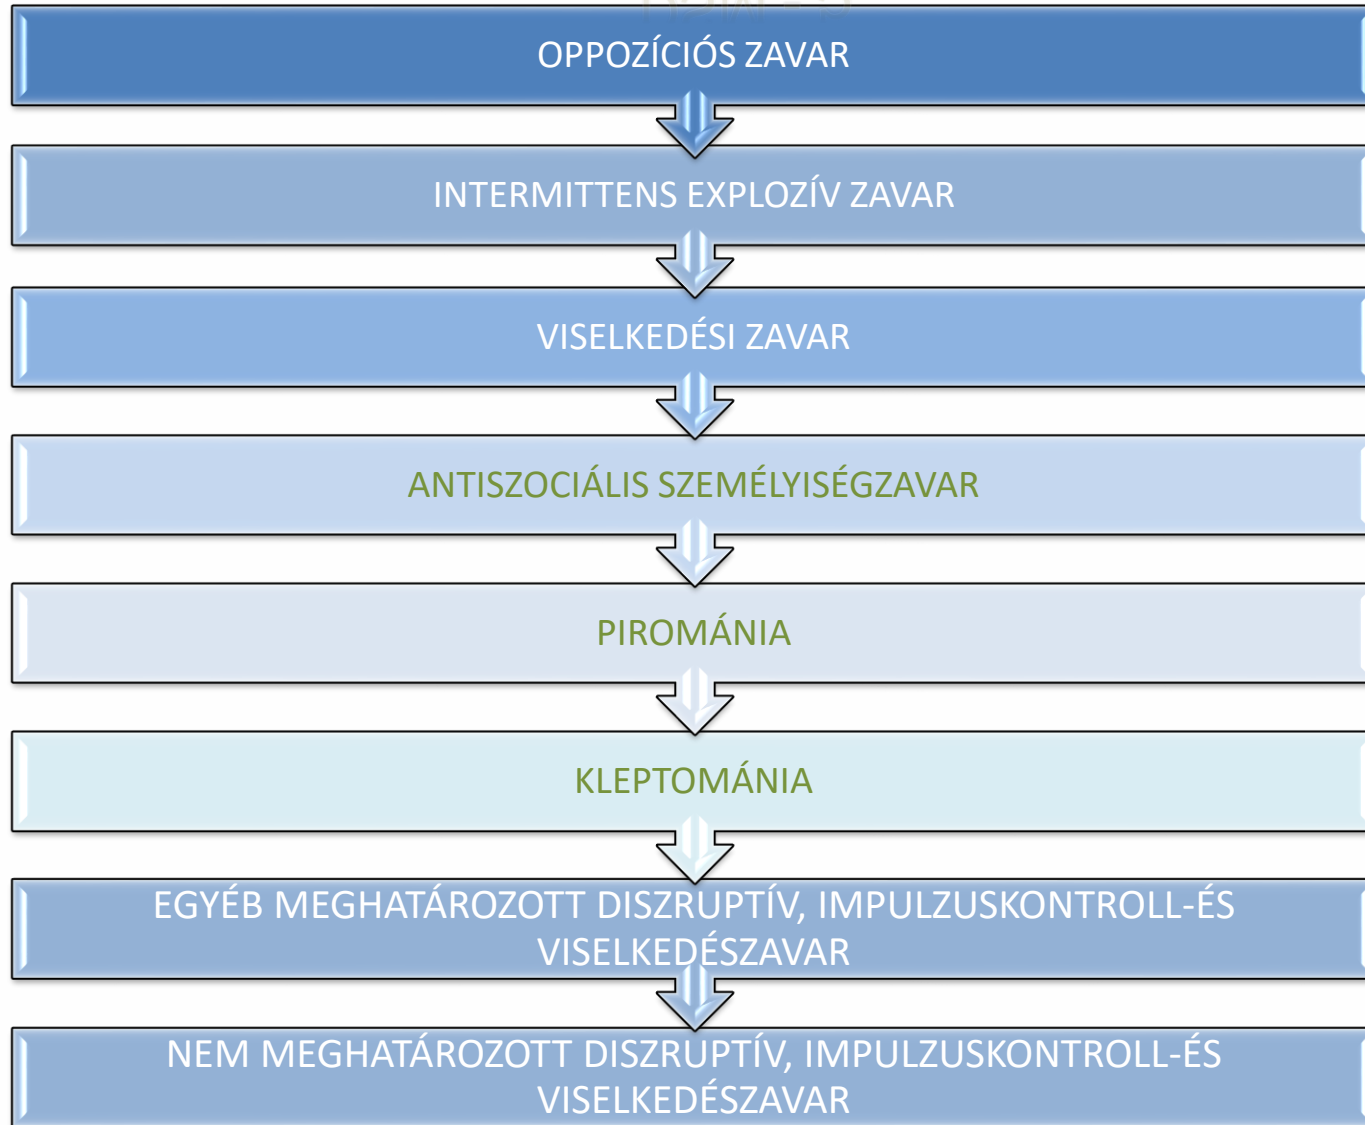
OPPOZÍCIÓS ZAVAR

INTERMITTENS EXPLOZÍV ZAVAR

VISELKEDÉSI ZAVAR

ANTISZOCIÁLIS SZEMÉLYISÉGZAVAR

PIROMÁNIA

KLEPTOMÁNIA

EGYÉB MEGHATÁROZOTT DISZRUPTÍV, IMPULZUSKONTROLL-ÉS VISELKEDÉSZAVAR

NEM MEGHATÁROZOTT DISZRUPTÍV, IMPULZUSKONTROLL-ÉS VISELKEDÉSZAVAR